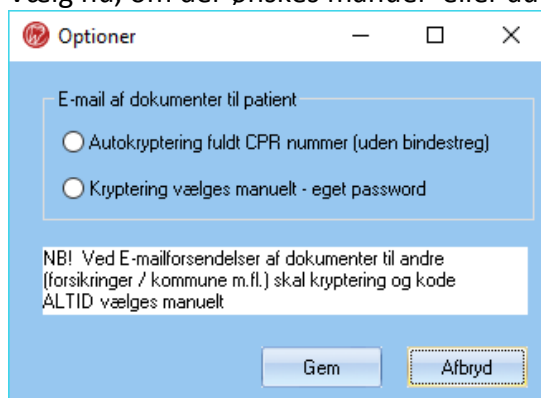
Optioner

E-mail af dokumenter til patient

Autokryptering fuldt CPR nummer (uden bindestreg)

Kryptering vælges manuelt - eget password

NB! Ved E-mailforsendelser af dokumenter til andre (forsikringer / kommune m.fl.) skal kryptering og kode ALTID vælges manuelt

Gem

Afbryd